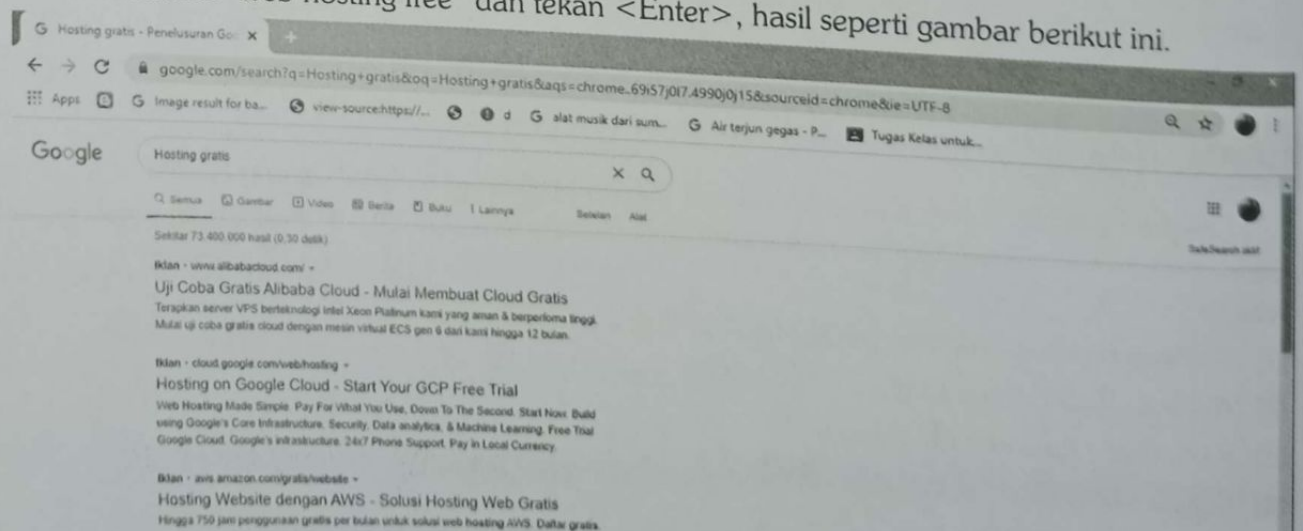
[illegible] free" dan tekan <Enter>, hasil seperti gambar berikut ini.

Hosting gratis - Penelusuran Go ×

google.com/search?q=Hosting+gratis&oq=Hosting+gratis&aqs=chrome..69i57j0l7.4990j0j15&sourceid=chrome&ie=UTF-8

Apps Image result for ba... view-source:https://... d alat musik dari sum... Air terjun gegas - P... Tugas Kelas untuk...

Google Hosting gratis

Semua Gambar Video Berita Buku Lainnya Setelan Alat

Sekitar 73.400.000 hasil (0,30 detik)

SafeSearch aktif

Iklan · www.alibabacloud.com/

Uji Coba Gratis Alibaba Cloud - Mulai Membuat Cloud Gratis

Terapkan server VPS berteknologi Intel Xeon Platinum kami yang aman & berperforma tinggi. Mulai uji coba gratis cloud dengan mesin virtual ECS gen 6 dari kami hingga 12 bulan.

Iklan · cloud.google.com/web/hosting

Hosting on Google Cloud - Start Your GCP Free Trial

Web Hosting Made Simple. Pay For What You Use, Down To The Second. Start Now. Build using Google's Core Infrastructure, Security, Data analytics, & Machine Learning. Free Trial. Google Cloud. Google's infrastructure. 24x7 Phone Support. Pay in Local Currency.

Iklan · aws.amazon.com/gratis/website

Hosting Website dengan AWS - Solusi Hosting Web Gratis

Hingga 750 jam penggunaan gratis per bulan untuk solusi web hosting AWS. Daftar gratis.